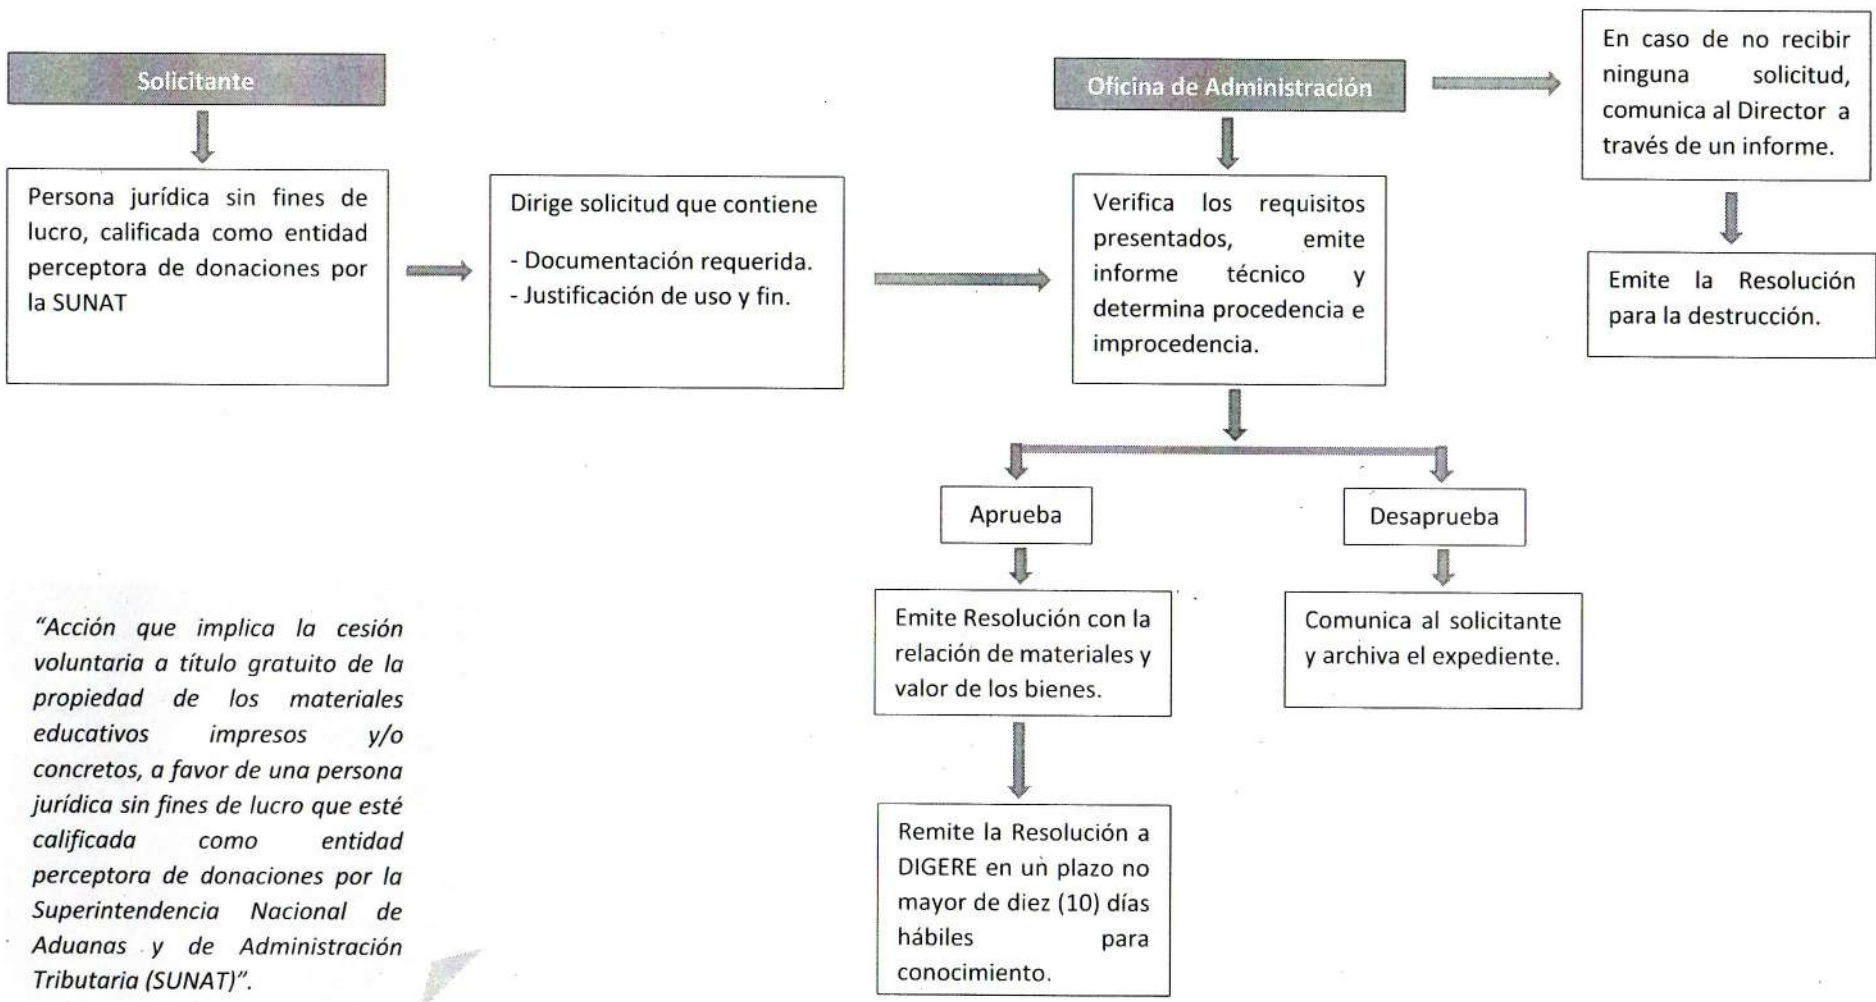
Solicitante

Persona jurídica sin fines de lucro, calificada como entidad perceptora de donaciones por la SUNAT

Dirige solicitud que contiene

- Documentación requerida.
- Justificación de uso y fin.

Oficina de Administración

Verifica los requisitos presentados, emite informe técnico y determina procedencia e improcedencia.

En caso de no recibir ninguna solicitud, comunica al Director a través de un informe.

Emite la Resolución para la destrucción.

Aprueba

Desaprueba

Emite Resolución con la relación de materiales y valor de los bienes.

Comunica al solicitante y archiva el expediente.

Remite la Resolución a DIGERE en un plazo no mayor de diez (10) días hábiles para conocimiento.

"Acción que implica la cesión voluntaria a título gratuito de la propiedad de los materiales educativos impresos y/o concretos, a favor de una persona jurídica sin fines de lucro que esté calificada como entidad perceptora de donaciones por la Superintendencia Nacional de Aduanas y de Administración Tributaria (SUNAT)".